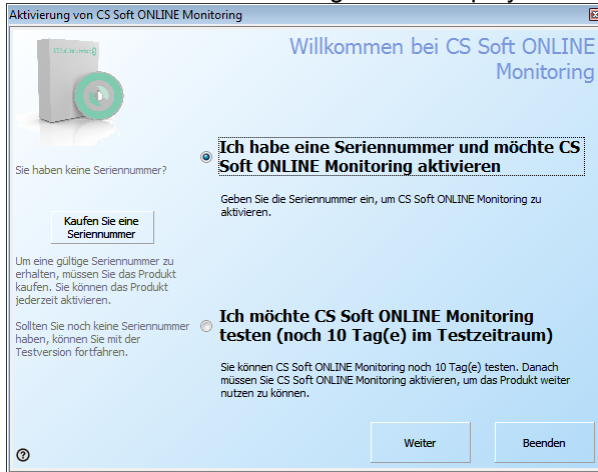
Aktivierung von CS Soft ONLINE Monitoring

Willkommen bei CS Soft ONLINE Monitoring

Sie haben keine Seriennummer?

Kaufen Sie eine Seriennummer

Um eine gültige Seriennummer zu erhalten, müssen Sie das Produkt kaufen. Sie können das Produkt jederzeit aktivieren.

Sollten Sie noch keine Seriennummer haben, können Sie mit der Testversion fortfahren.

Ich habe eine Seriennummer und möchte CS Soft ONLINE Monitoring aktivieren

Geben Sie die Seriennummer ein, um CS Soft ONLINE Monitoring zu aktivieren.

Ich möchte CS Soft ONLINE Monitoring testen (noch 10 Tag(e) im Testzeitraum)

Sie können CS Soft ONLINE Monitoring noch 10 Tag(e) testen. Danach müssen Sie CS Soft ONLINE Monitoring aktivieren, um das Produkt weiter nutzen zu können.

Weiter

Beenden